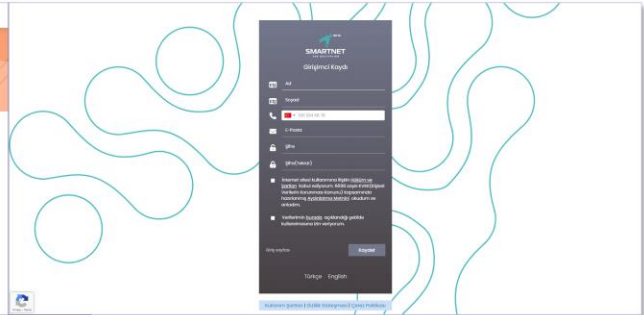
SMARTNET

Girişimci Kaydı

Ad

Soyad

+90 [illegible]

E-Posta

Şifre

Şifre(Tekrar)

İnternet sitesi kullanımına ilişkin Kullanım ve Şartları'nı kabul ediyorum. 6698 sayılı Kişisel Verilerin Korunması Kanunu kapsamında hazırlanmış Aydınlatma Metnini okudum ve anladım.

Verilerimin burada açıklandığı şekilde kullanılmasına izin veriyorum.

Giriş sayfası

Kaydol

Türkçe English

Kullanım Şartları | Gizlilik Sözleşmesi | Çerez Politikası